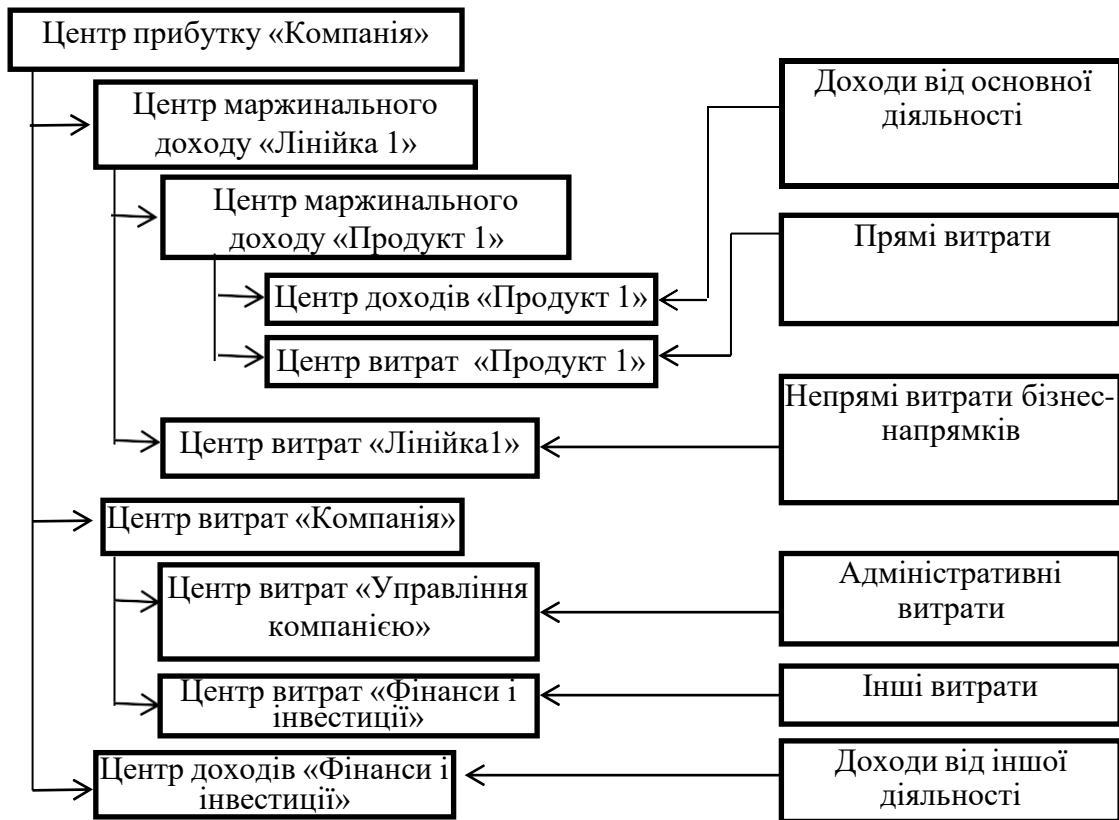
Центр прибутку «Компанія»

Центр маржинального доходу «Лінійка 1»

Доходи від основної діяльності

Центр маржинального доходу «Продукт 1»

Прямі витрати

Центр доходів «Продукт 1»

Центр витрат «Продукт 1»

Непрямі витрати бізнес-напрямків

Центр витрат «Лінійка1»

Центр витрат «Компанія»

Центр витрат «Управління компанією»

Адміністративні витрати

Центр витрат «Фінанси і інвестиції»

Інші витрати

Центр доходів «Фінанси і інвестиції»

Доходи від іншої діяльності